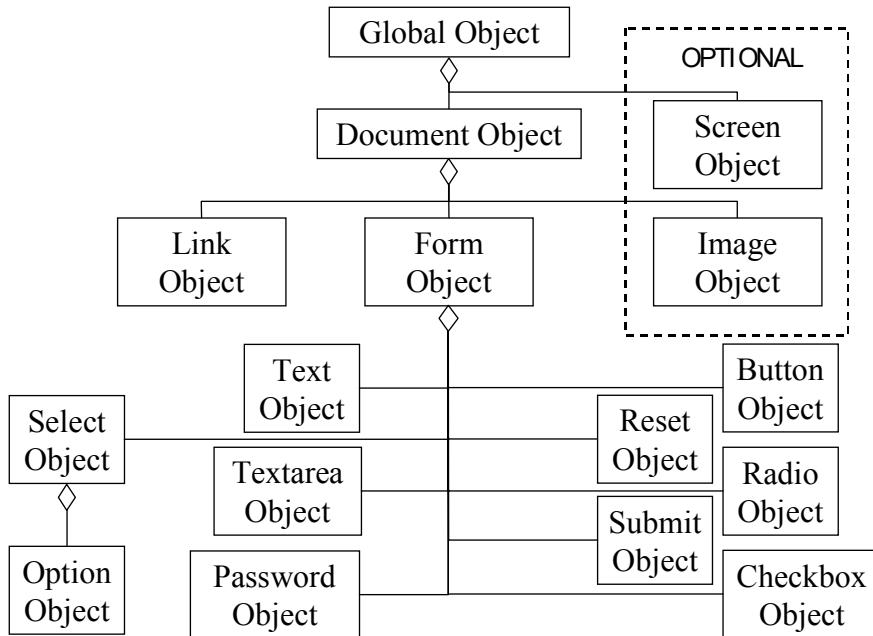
Global Object

OPTIONAL

Document Object

Screen Object

Link Object

Form Object

Image Object

Text Object

Button Object

Select Object

Reset Object

Textarea Object

Radio Object

Submit Object

Option Object

Password Object

Checkbox Object